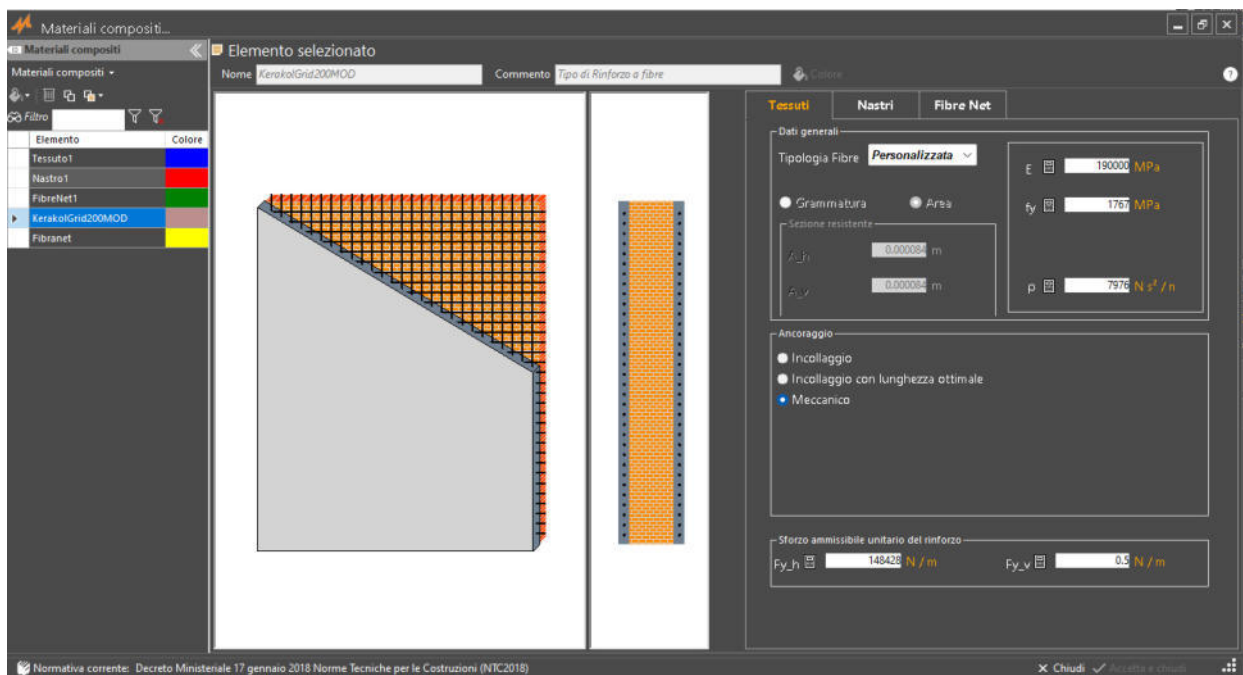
Materiali compositi...

Materiali compositi

Materiali compositi ▾

Filtro

| Elemento | Colore |
|---|---|
| Tessuto1 | |
| Nastro1 | |
| FibreNet1 | |
| KerakolGrid200MOD | |
| Fibranet | |

Elemento selezionato

Nome KerakolGrid200MOD Commento Tipo di Rinforzo a fibre Colore

Tessuti Nastri Fibre Net

Dati generali

Tipologia Fibre Personalizzata

Grammatura Area

Sezione resistente

A_h 0.000084 m

A_v 0.000084 m

E 190000 MPa

fy 1767 MPa

ρ 7976 N s² / n

Ancoraggio

Incollaggio

Incollaggio con lunghezza ottimale

Meccanico

Sforzo ammissibile unitario del rinforzo

Fy_h 148428 N / m

Fy_v 0.5 N / m

Normativa corrente: Decreto Ministeriale 17 gennaio 2018 Norme Tecniche per le Costruzioni (NTC2018)

Chiudi Accetta e chiudi